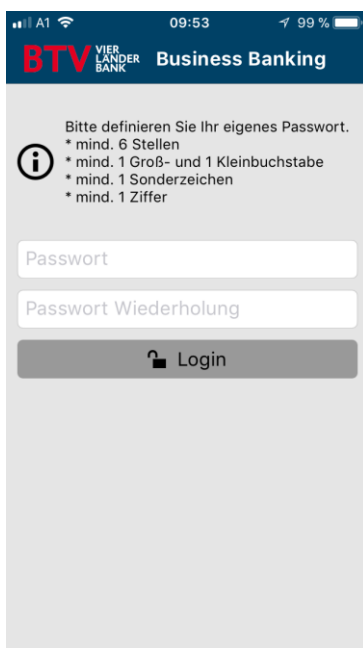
A1 09:53 99 %

BTV VIER LÄNDER BANK Business Banking

Bitte definieren Sie Ihr eigenes Passwort.
* mind. 6 Stellen
* mind. 1 Groß- und 1 Kleinbuchstabe
* mind. 1 Sonderzeichen
* mind. 1 Ziffer

Passwort

Passwort Wiederholung

Login